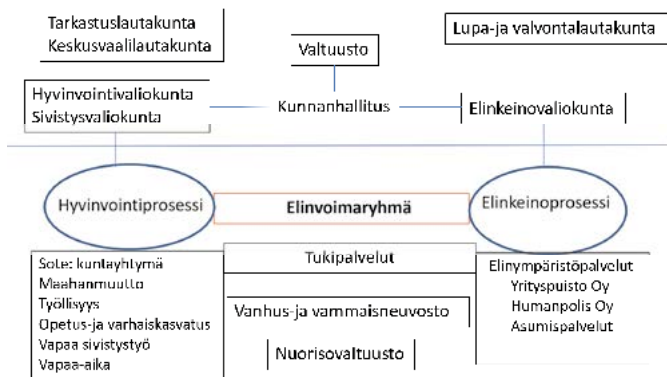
Tarkastuslautakunta
Keskusvaalilautakunta

Valtuusto

Lupa-ja valvontalautakunta

Hyvinvointivaliokunta
Sivistysvaliokunta

Kunnanhallitus

Elinkeinovaliokunta

Hyvinvointiprosessi

Elinvoimaryhmä

Elinkeinoprosessi

Sote: kuntayhtymä
Maahanmuutto
Työllisyys
Opetus-ja varhaiskasvatus
Vapaa sivistystyö
Vapaa-aika

Tukipalvelut

Vanhus-ja vammaisneuvosto

Nuorisovaltuusto

Elinympäristöpalvelut
Yrityspuisto Oy
Humanpolis Oy
Asumispalvelut